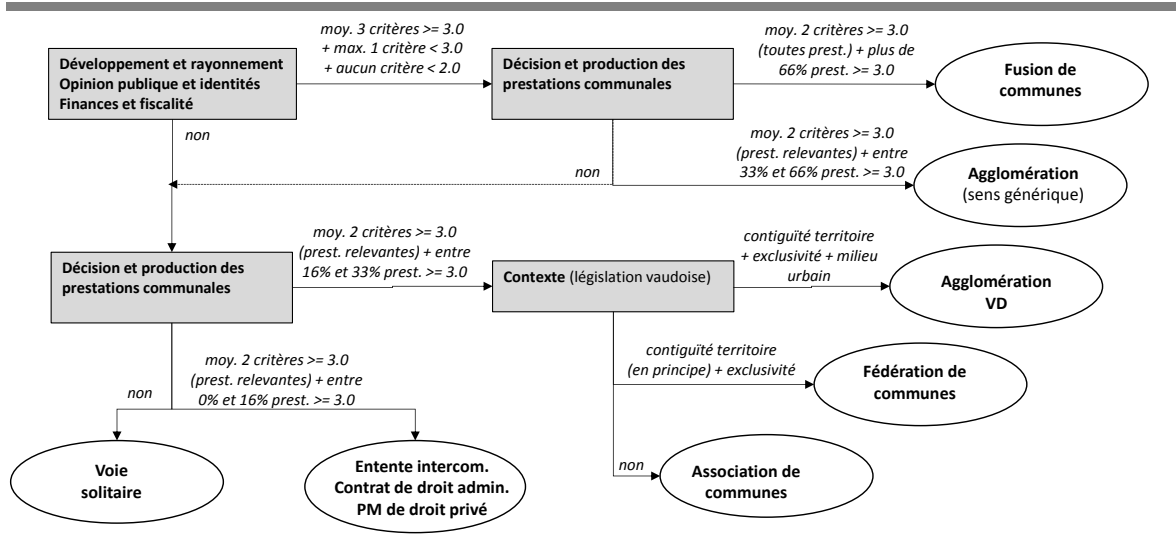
Développement et rayonnement
Opinion publique et identités
Finances et fiscalité

moy. 3 critères >= 3.0
+ max. 1 critère < 3.0
+ aucun critère < 2.0

Décision et production des prestations communales

moy. 2 critères >= 3.0
(toutes prest.) + plus de
66% prest. >= 3.0

Fusion de communes

non

moy. 2 critères >= 3.0
(prest. relevantes) + entre
33% et 66% prest. >= 3.0

non

Agglomération
(sens générique)

moy. 2 critères >= 3.0
(prest. relevantes) + entre
16% et 33% prest. >= 3.0

Décision et production des prestations communales

Contexte (législation vaudoise)

contiguïté territoire
+ exclusivité + milieu
urbain

Agglomération
VD

moy. 2 critères >= 3.0
(prest. relevantes) + entre
0% et 16% prest. >= 3.0

non

contiguïté territoire
(en principe) + exclusivité

Fédération de communes

non

Voie solitaire

Entente intercom.
Contrat de droit admin.
PM de droit privé

Association de communes